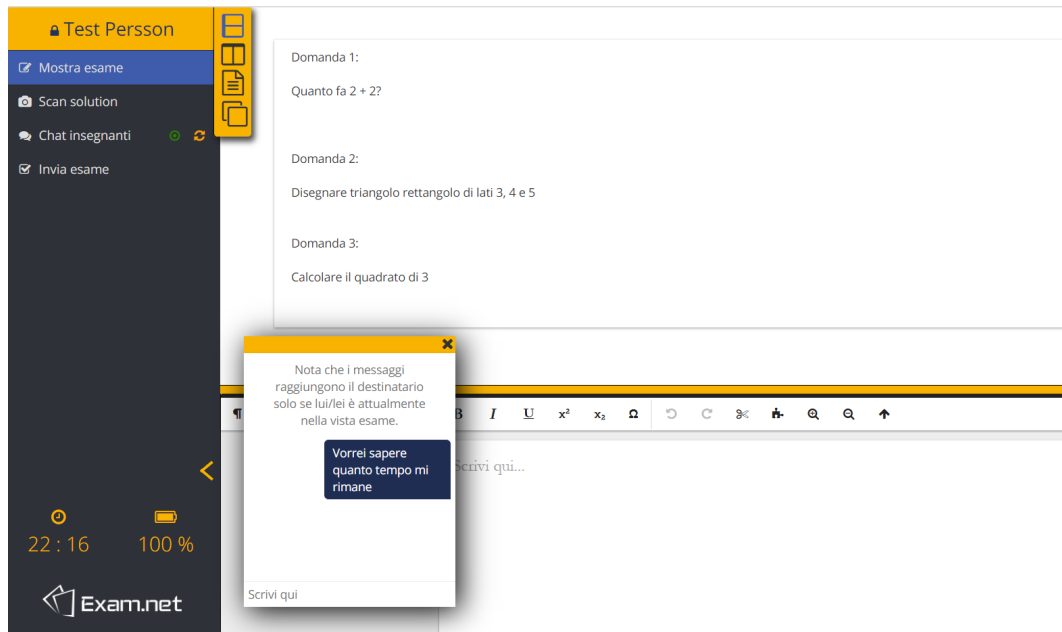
Test Persson

Mostra esame

Scan solution

Chat insegnanti

Invia esame

22 : 16

100 %

Exam.net

Domanda 1:

Quanto fa 2 + 2?

Domanda 2:

Disegnare triangolo rettangolo di lati 3, 4 e 5

Domanda 3:

Calcolare il quadrato di 3

Nota che i messaggi raggiungono il destinatario solo se lui/lei è attualmente nella vista esame.

Vorrei sapere quanto tempo mi rimane

Scrivi qui

¶ B I U $x^2$ $x_2$ Ω

Scrivi qui...